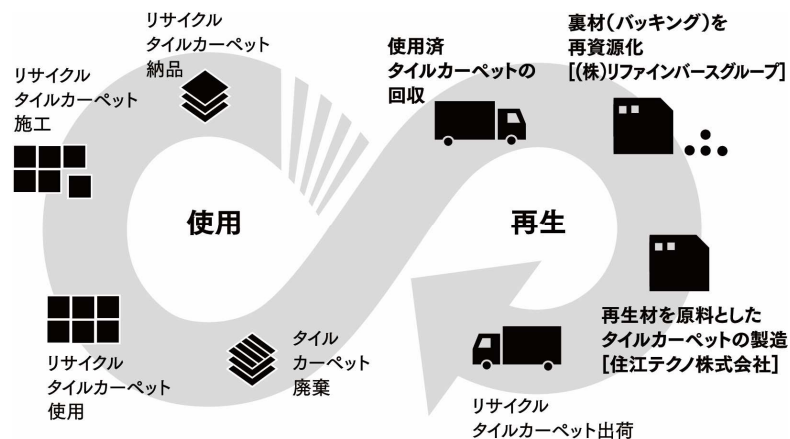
リサイクル
タイルカーペット
施工

リサイクル
タイルカーペット
納品

使用済
タイルカーペットの
回収

裏材(バッキング)を
再資源化
[(株)リファインバースグループ]

使用

再生

リサイクル
タイルカーペット
使用

タイル
カーペット
廃棄

再生材を原料とした
タイルカーペットの製造
[住江テクノ株式会社]

リサイクル
タイルカーペット出荷